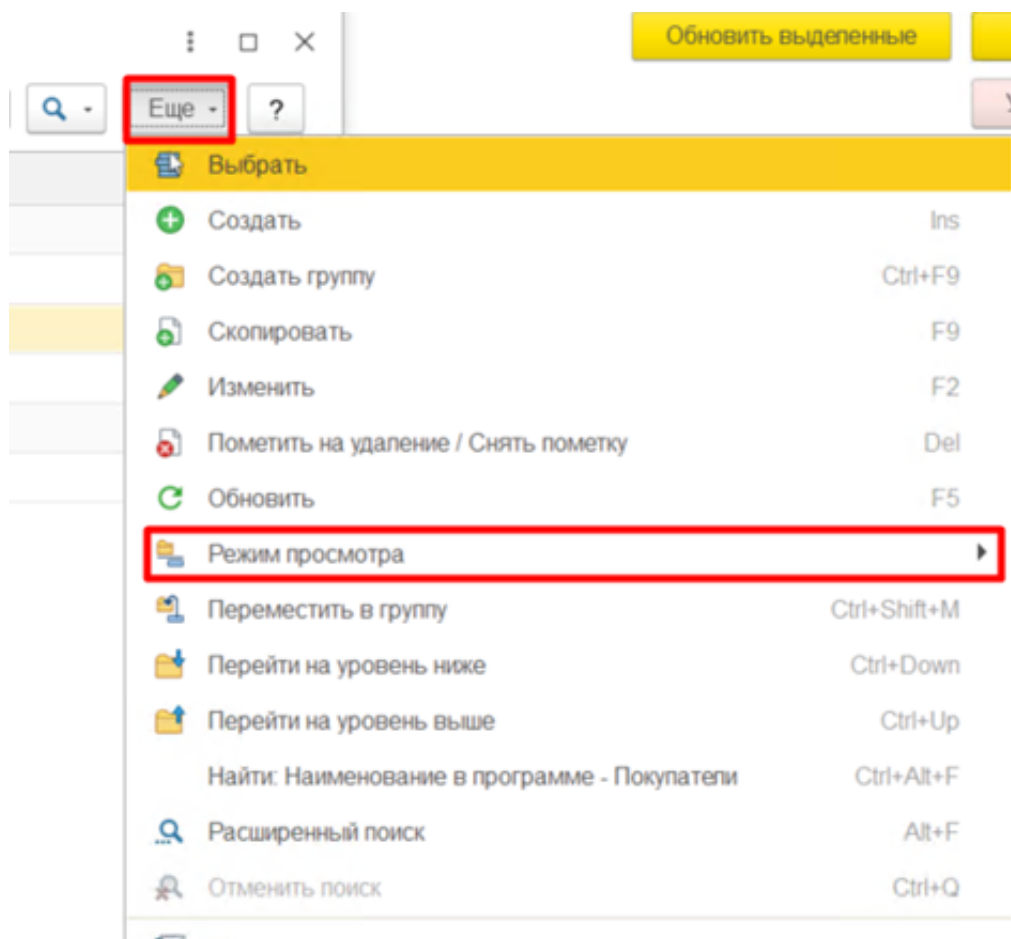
Обновить выделенные

Еще

?

Выбрать

Создать Ins

Создать группу Ctrl+F9

Скопировать F9

Изменить F2

Пометить на удаление / Снять пометку Del

Обновить F5

Режим просмотра

Переместить в группу Ctrl+Shift+M

Перейти на уровень ниже Ctrl+Down

Перейти на уровень выше Ctrl+Up

Найти: Наименование в программе - Покупатели Ctrl+Alt+F

Расширенный поиск Alt+F

Отменить поиск Ctrl+Q